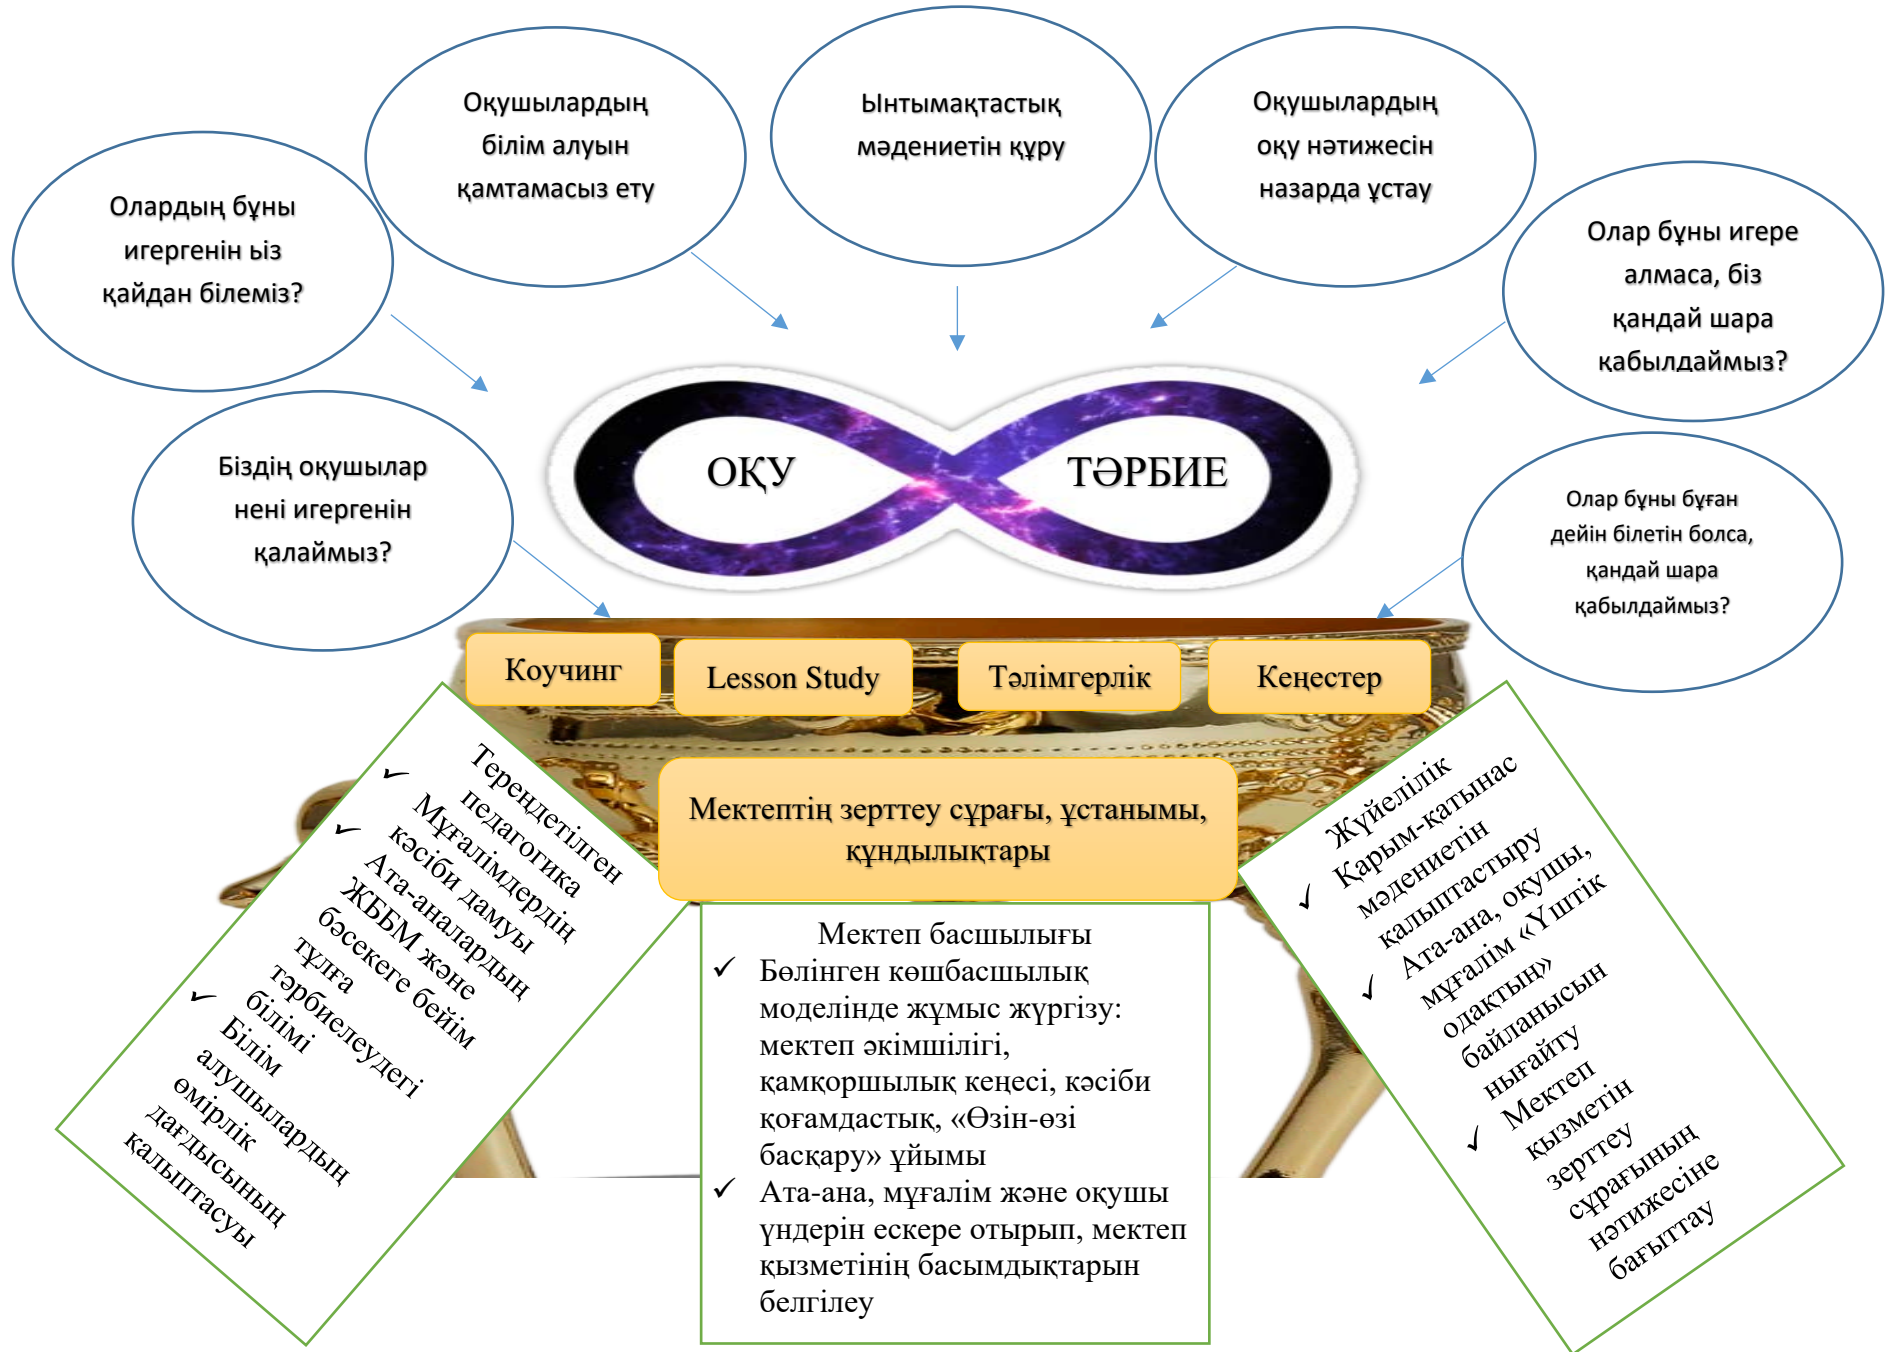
Олардың бұны игергенін біз қайдан білеміз?

Оқушылардың білім алуын қамтамасыз ету

Ынтымақтастық мәдениетін құру

Оқушылардың оқу нәтижесін назарда ұстау

Олар бұны игере алмаса, біз қандай шара қабылдаймыз?

Біздің оқушылар нені игергенін қалаймыз?

Олар бұны бұған дейін білетін болса, қандай шара қабылдаймыз?

ОҚУ

ТӘРБИЕ

Коучинг

Lesson Study

Тәлімгерлік

Кеңестер

Мектептің зерттеу сұрағы, ұстанымы, құндылықтары

✓ Тереңдетілген педагогика
✓ Мұғалімдердің кәсіби дамуы
Ата-аналардың ЖББМ және бәсекеге бейім тұлға тәрбиелеудегі білімі
✓ Білім алушылардың өмірлік дағдысының қалыптасуы

Мектеп басшылығы
✓ Бөлінген көшбасшылық моделінде жұмыс жүргізу: мектеп әкімшілігі, қамқоршылық кеңесі, кәсіби қоғамдастық, «Өзін-өзі басқару» ұйымы
✓ Ата-ана, мұғалім және оқушы үндерін ескере отырып, мектеп қызметінің басымдықтарын белгілеу

Жүйелілік
✓ Карым-қатынас мәдениетін қалыптастыру
✓ Ата-ана, оқушы, мұғалім «Үштік одақтың» байланысын нығайту
✓ Мектеп қызметін зерттеу сұрағының нәтижесіне бағыттау